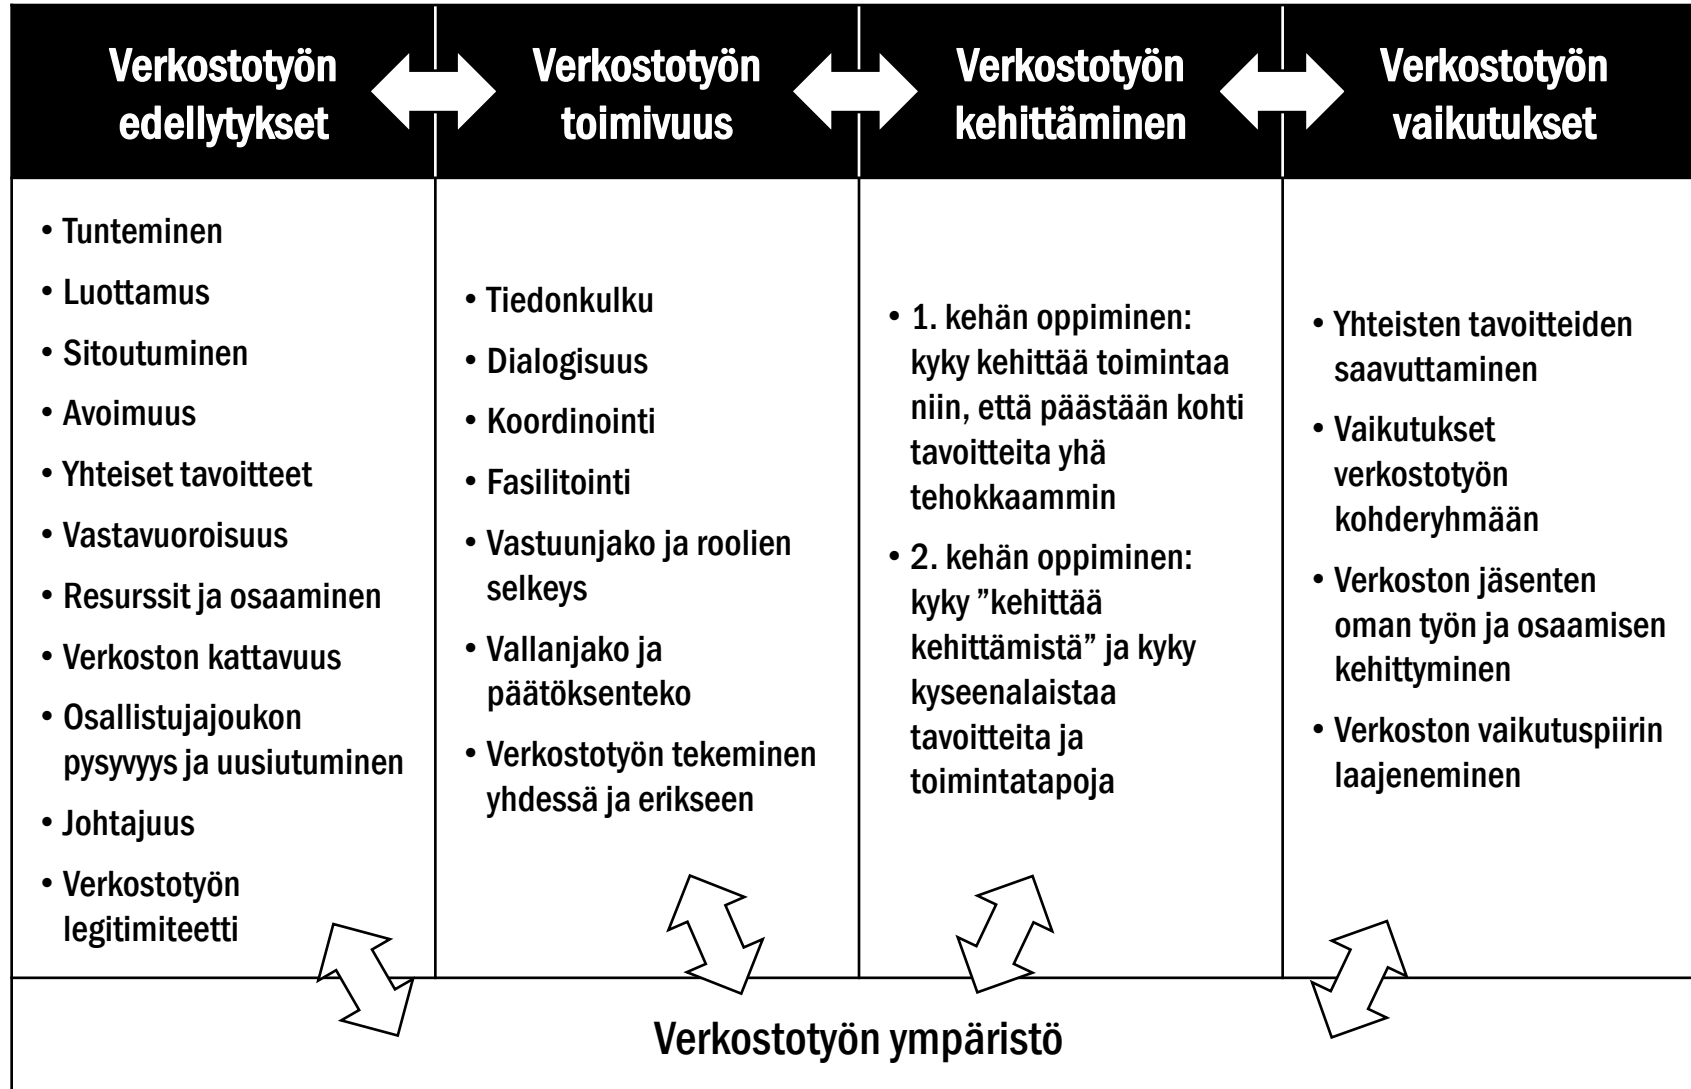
Verkostotyön edellytykset

Verkostotyön toimivuus

Verkostotyön kehittäminen

Verkostotyön vaikutukset

• Tunteminen
• Luottamus
• Sitoutuminen
• Avoimuus
• Yhteiset tavoitteet
• Vastavuoroisuus
• Resurssit ja osaaminen
• Verkoston kattavuus
• Osallistujajoukon pysyvyys ja uusiutuminen
• Johtajuus
• Verkostotyön legitimiteetti

• Tiedonkulku
• Dialogisuus
• Koordinointi
• Fasilitointi
• Vastuunjako ja roolien selkeys
• Vallanjako ja päätöksenteko
• Verkostotyön tekeminen yhdessä ja erikseen

• 1. kehän oppiminen: kyky kehittää toimintaa niin, että päästään kohti tavoitteita yhä tehokkaammin
• 2. kehän oppiminen: kyky ”kehittää kehittämistä” ja kyky kyseenalaistaa tavoitteita ja toimintatapoja

• Yhteisten tavoitteiden saavuttaminen
• Vaikutukset verkostotyön kohderyhmään
• Verkoston jäsenten oman työn ja osaamisen kehittyminen
• Verkoston vaikutuspiirin laajeneminen

Verkostotyön ympäristö